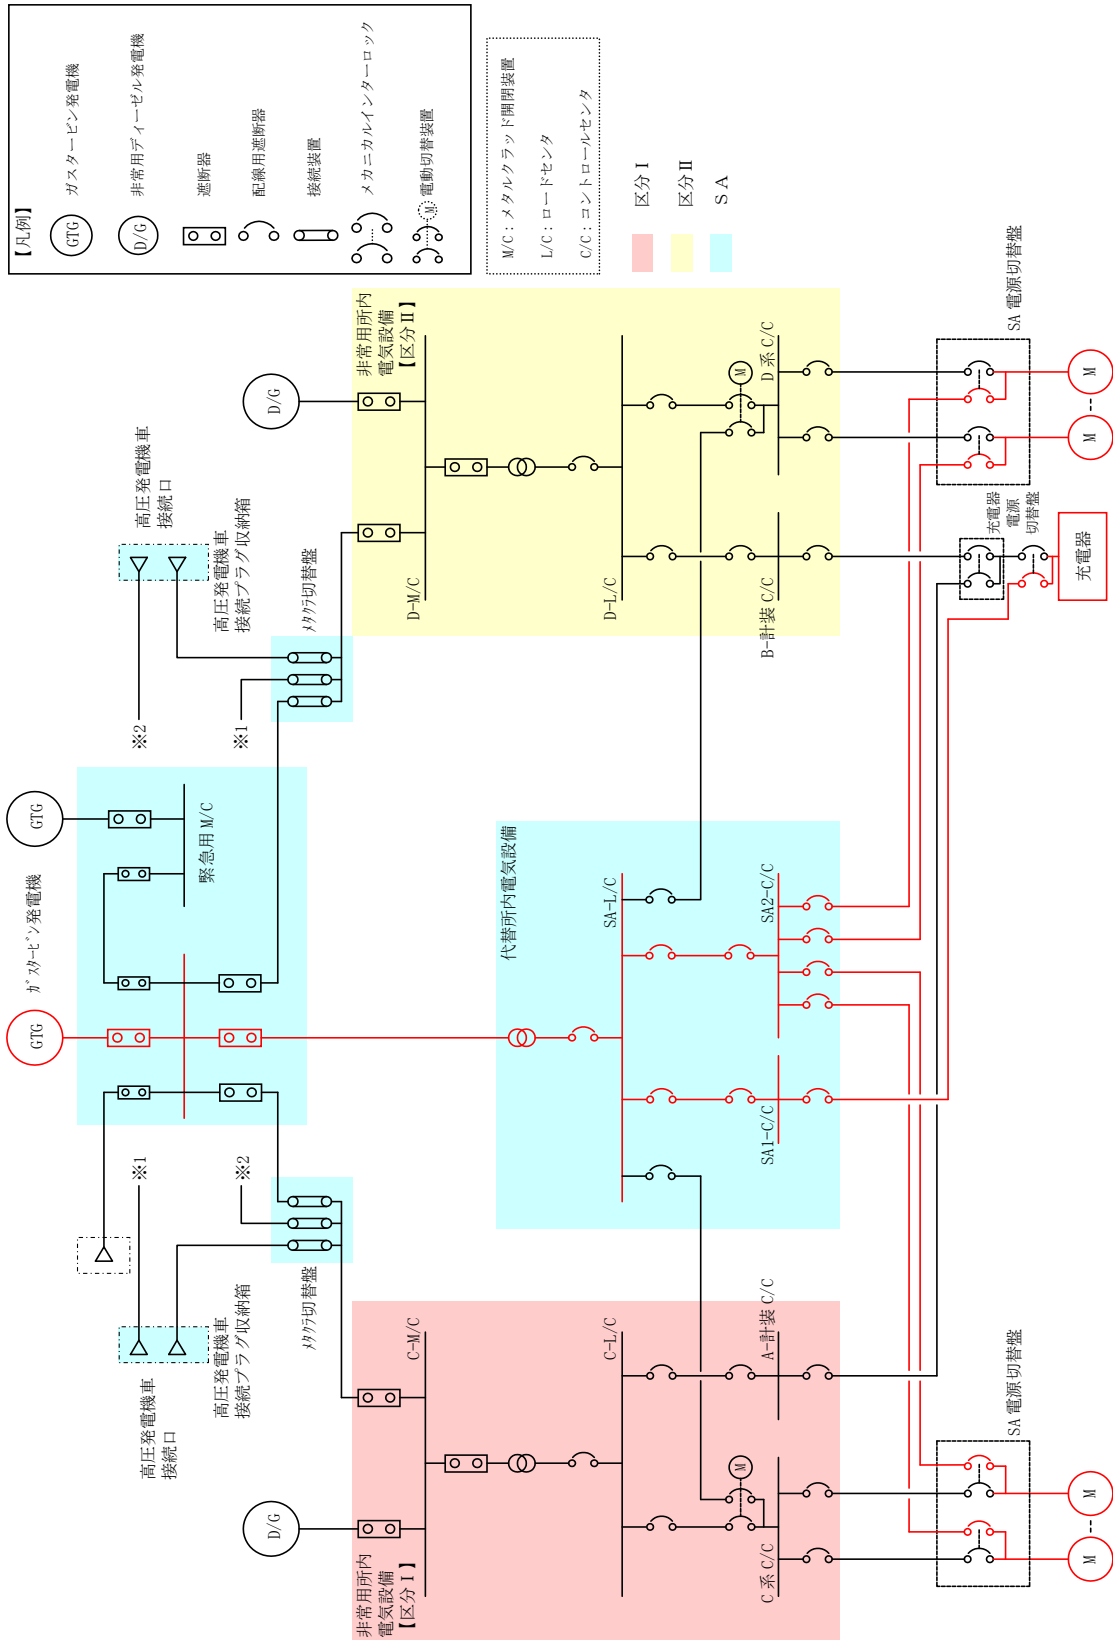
【凡例】
GTG ガスタービン発電機
D/G 非常用ディーゼル発電機
遮断器
配線用遮断器
接続装置
メカニカルインターロック
M 電動切替装置

M/C：メタルクラッド開閉装置
L/C：ロードセンタ
C/C：コントロールセンタ

区分Ⅰ
区分Ⅱ
SA

D/G
非常用所内電気設備【区分Ⅱ】
D-M/C
D-L/C
M
D系 C/C
B-計装 C/C
SA 電源切替盤
M
M
充電器電源切替盤
充電器

高圧発電機車接続口
高圧発電機車接続プラグ収納箱
メタクラ切替盤
※2
※1

GTG
緊急用M/C
ガスタービン発電機
GTG

代替所内電気設備
SA-L/C
SA2-C/C
SA1-C/C

※1
※2
メタクラ切替盤
高圧発電機車接続プラグ収納箱
高圧発電機車接続口

D/G
非常用所内電気設備【区分Ⅰ】
C-M/C
C-L/C
A-計装 C/C
M
C系 C/C
SA 電源切替盤
M
M